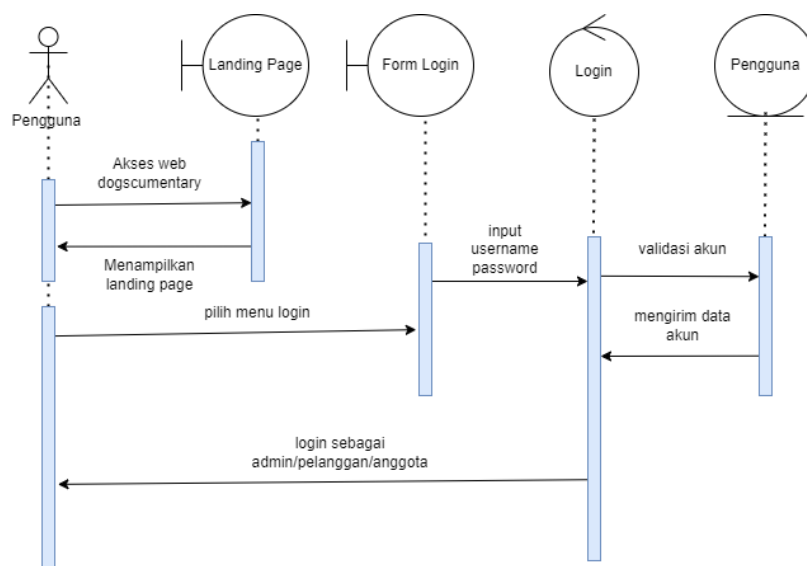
Pengguna

Landing Page

Form Login

Login

Pengguna

Akses web dogscumentary

Menampilkan landing page

input username password

validasi akun

mengirim data akun

pilih menu login

login sebagai admin/pelanggan/anggota